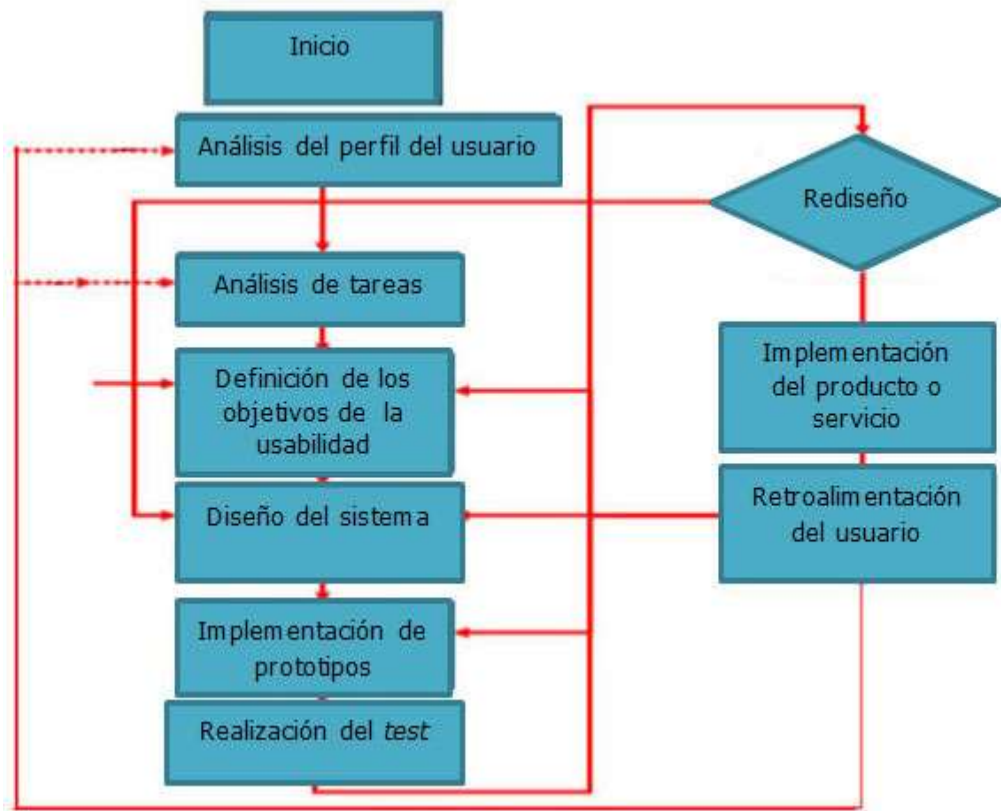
Inicio

Análisis del perfil del usuario

Rediseño

Análisis de tareas

Implementación del producto o servicio

Definición de los objetivos de la usabilidad

Retroalimentación del usuario

Diseño del sistema

Implementación de prototipos

Realización del *test*